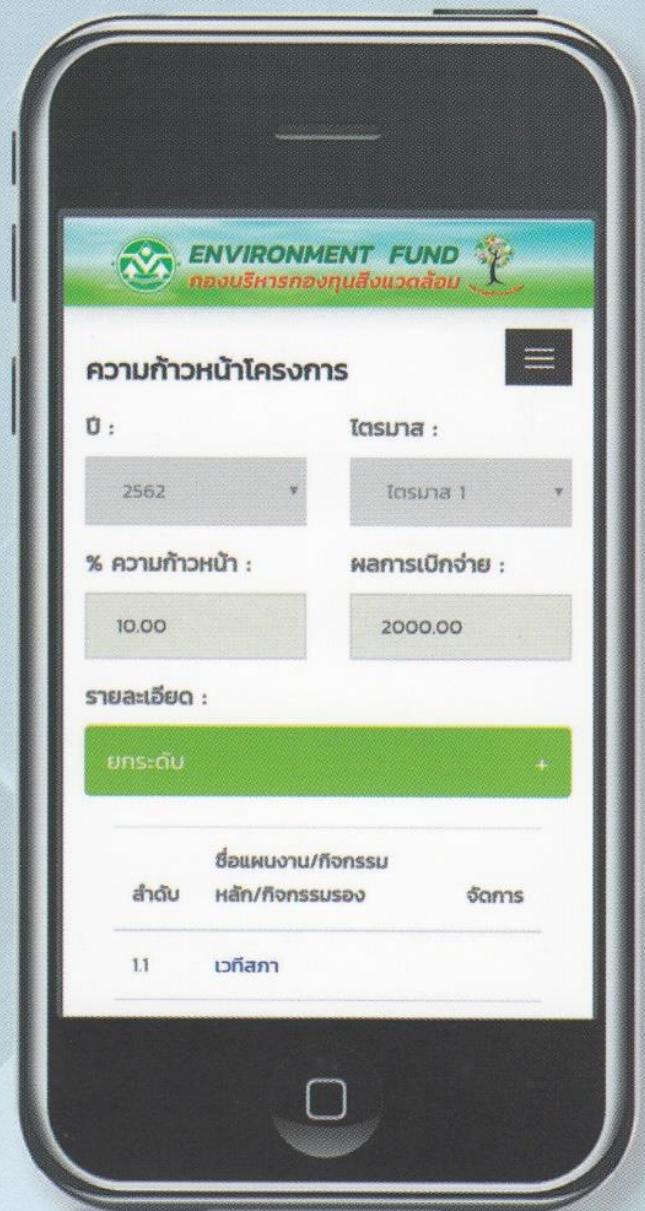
ENVIRONMENT FUND
กองบริหารกองทุนสิ่งแวดล้อม

ความก้าวหน้าโครงการ

ปี :

ไตรมาส :

2562

ไตรมาส 1

% ความก้าวหน้า :

ผลการเบิกจ่าย :

10.00

2000.00

รายละเอียด :

ยกระดับ +

| ลำดับ | ชื่อแผนงาน/กิจกรรมหลัก/กิจกรรมรอง | จัดการ |
|---|---|---|
| 1.1 | เวทีสภา | |